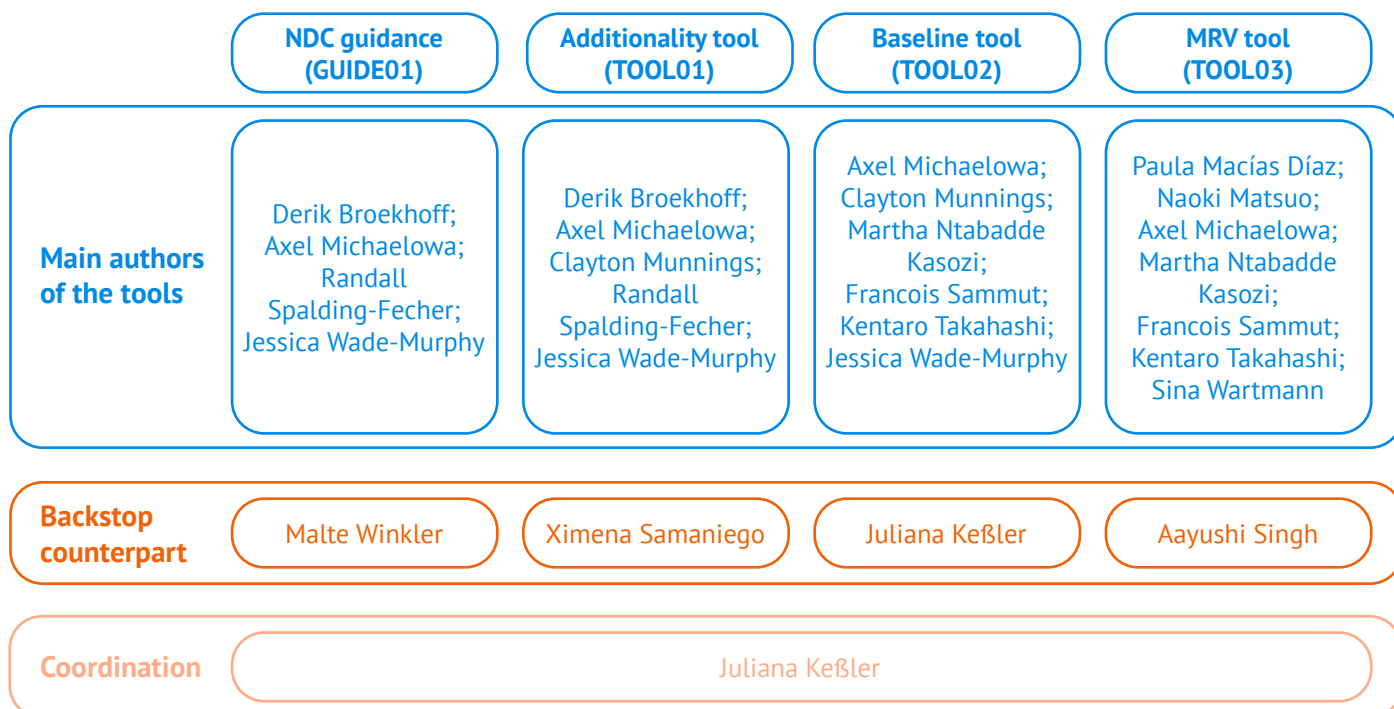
| | NDC guidance (GUIDE01) | Additionality tool (TOOL01) | Baseline tool (TOOL02) | MRV tool (TOOL03) |
|---|---|---|---|---|
| Main authors of the tools | Derik Broekhoff; Axel Michaelowa; Randall Spalding-Fecher; Jessica Wade-Murphy | Derik Broekhoff; Axel Michaelowa; Clayton Munnings; Randall Spalding-Fecher; Jessica Wade-Murphy | Axel Michaelowa; Clayton Munnings; Martha Ntabadde Kasozi; Francois Sammut; Kentaro Takahashi; Jessica Wade-Murphy | Paula Macías Díaz; Naoki Matsuo; Axel Michaelowa; Martha Ntabadde Kasozi; Francois Sammut; Kentaro Takahashi; Sina Wartmann |
| Backstop counterpart | Malte Winkler | Ximena Samaniego | Juliana Keßler | Aayushi Singh |
| Coordination | Juliana Keßler | | | |